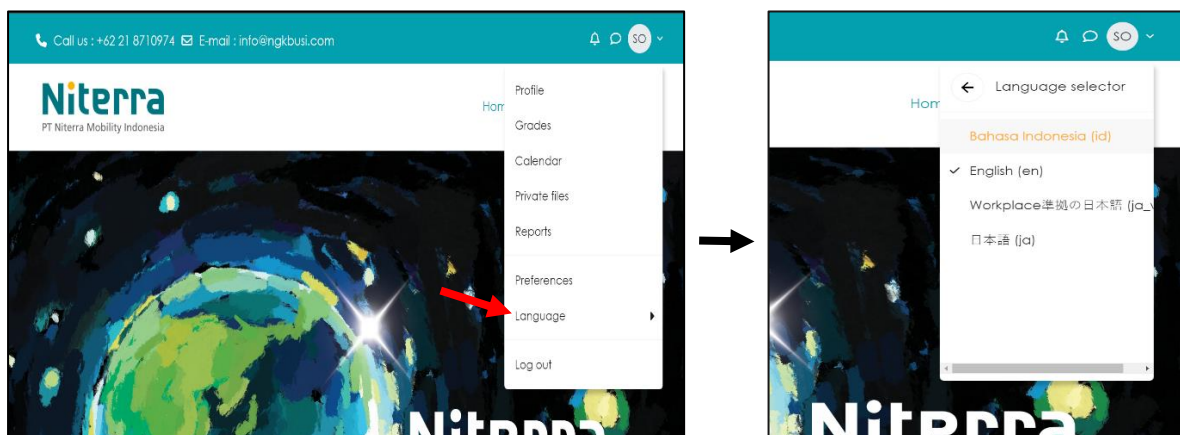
Call us : +62 21 8710974 E-mail : info@ngkbusi.com

SO

Niterra
PT Niterra Mobility Indonesia

Hom

Profile
Grades
Calendar
Private files
Reports
Preferences
Language
Log out

Niterra

SO

Hom

Language selector
Bahasa Indonesia (id)
English (en)
Workplace準拠の日本語 (ja_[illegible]
日本語 (ja)

Niterra